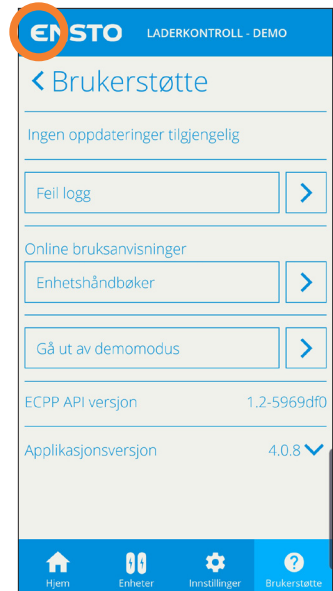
ENSTO LADERKONTROLL - DEMO

< Brukerstøtte

Ingen oppdateringer tilgjengelig

Feil logg >

Online bruksanvisninger

Enhetshåndbøker >

Gå ut av demomodus >

ECPP API versjon 1.2-5969df0

Applikasjonsversjon 4.0.8

Hjem Enheter Innstillinger Brukerstøtte